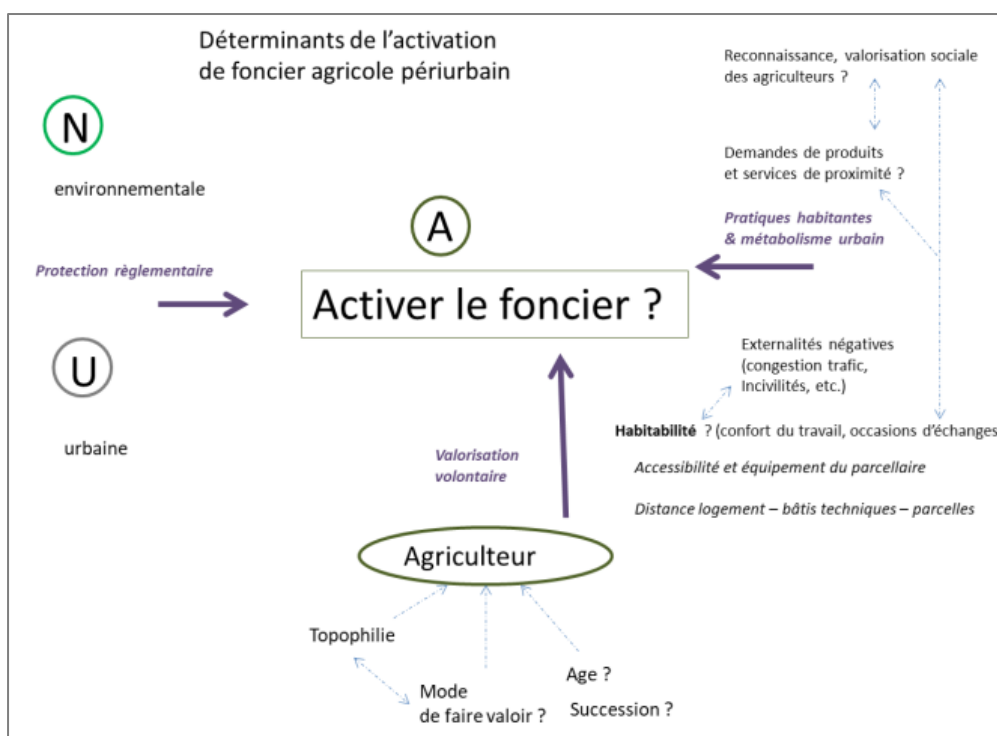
Déterminants de l'activation de foncier agricole périurbain

Reconnaissance, valorisation sociale des agriculteurs ?

N

environnementale

Demandes de produits et services de proximité ?

A

Pratiques habitantes & métabolisme urbain

Protection règlementaire

Activer le foncier ?

U

Externalités négatives (congestion trafic, Incivilités, etc.)

urbaine

Habitabilité ? (confort du travail, occasions d'échanges

Valorisation volontaire

Accessibilité et équipement du parcellaire

Distance logement – bâtis techniques – parcelles

Agriculteur

Topophilie

Mode de faire valoir ?

Age ?

Succession ?